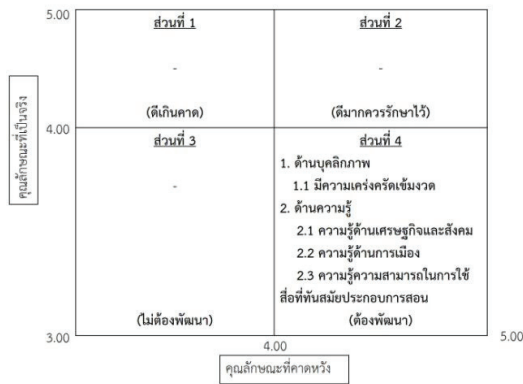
5.00

คุณลักษณะที่เป็นจริง

ส่วนที่ 1

-

(ดีเกินคาด)

ส่วนที่ 2

-

(ดีมากควรรักษาไว้)

4.00

ส่วนที่ 3

-

(ไม่ต้องพัฒนา)

ส่วนที่ 4

1. ด้านบุคลิกภาพ

1.1 มีความเคร่งครัดเข้มงวด

2. ด้านความรู้

2.1 ความรู้ด้านเศรษฐกิจและสังคม

2.2 ความรู้ด้านการเมือง

2.3 ความรู้ความสามารถในการใช้สื่อที่ทันสมัยประกอบการสอน

(ต้องพัฒนา)

3.00

4.00

5.00

คุณลักษณะที่คาดหวัง